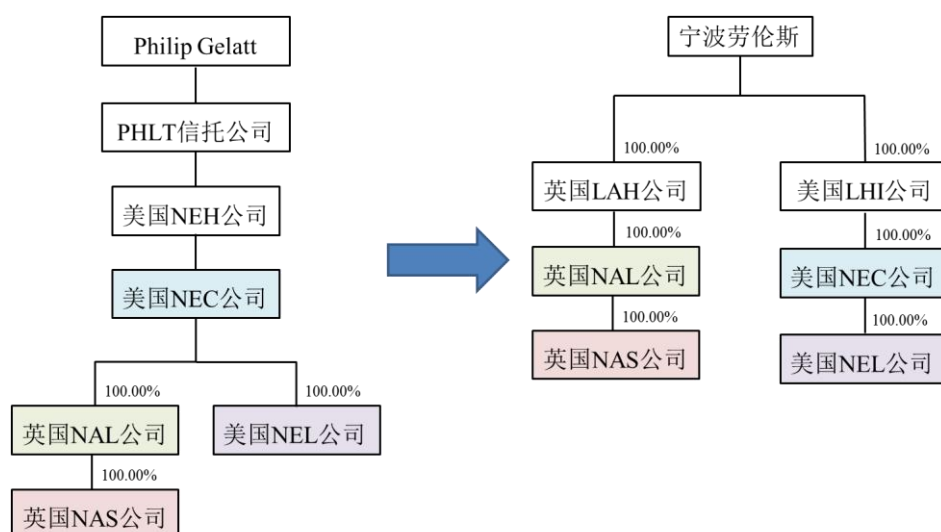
Philip Gelatt

PHLT信托公司

美国NEH公司

美国NEC公司

100.00%

100.00%

英国NAL公司

美国NEL公司

100.00%

英国NAS公司

宁波劳伦斯

100.00%

100.00%

英国LAH公司

美国LHI公司

100.00%

100.00%

英国NAL公司

美国NEC公司

100.00%

100.00%

英国NAS公司

美国NEL公司